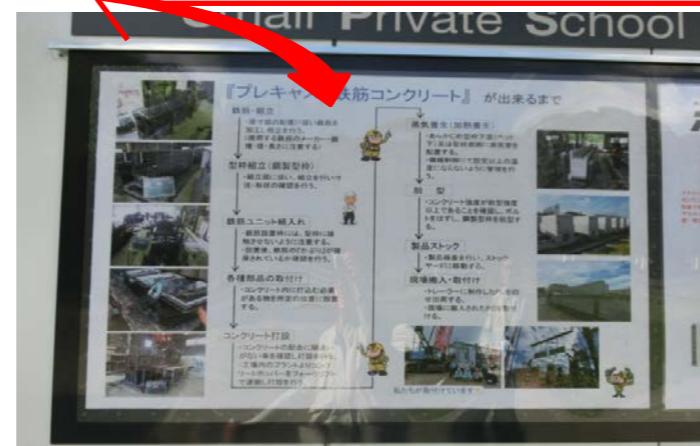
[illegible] Private School

『プレキャスト鉄筋コンクリート』が出来るまで

鉄筋・組立
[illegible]

型枠組立（鋼製型枠）
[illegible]

鉄筋ユニット組入れ
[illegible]

各種部品の取付け
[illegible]

コンクリート打設
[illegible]

蒸気養生（加熱養生）
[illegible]

脱型
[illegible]

製品ストック
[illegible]

現場搬入・取付け
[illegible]

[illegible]